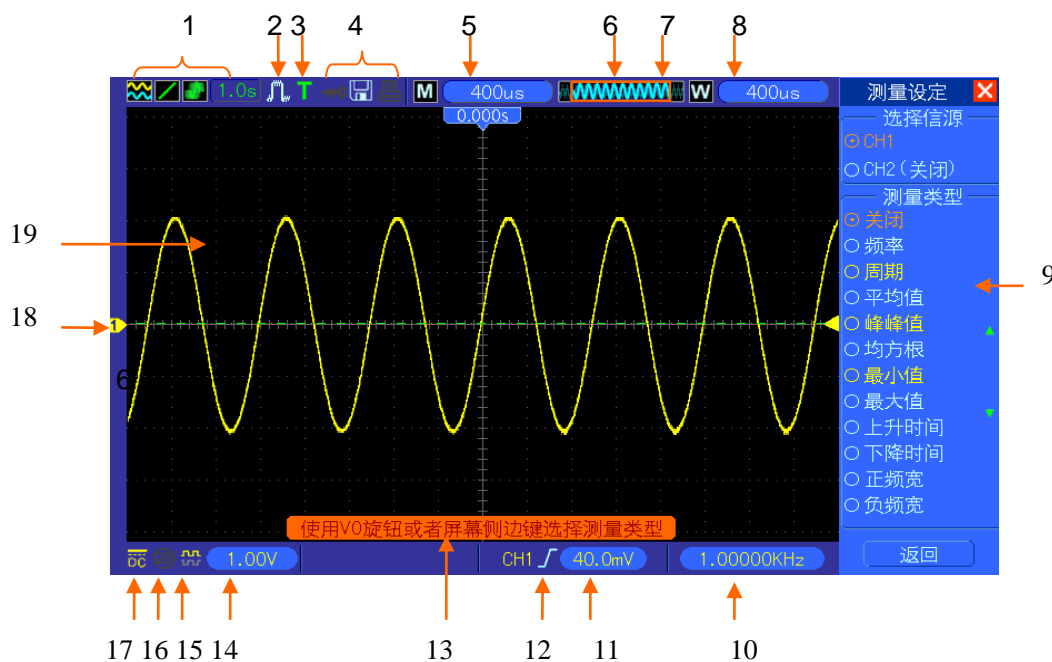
1 2 3 4 5 6 7 8

1.0s

M 400us W 400us

0.000s

测量设定

选择信源

CH1

CH2（关闭）

测量类型

关闭

频率

周期

平均值

峰峰值

均方根

最小值

最大值

上升时间

下降时间

正频宽

负频宽

返回

19

18

6

9

使用V0旋钮或者屏幕侧边键选择测量类型

DC 1.00V CH1 40.0mV 1.00000KHz

17 16 15 14 13 12 11 10